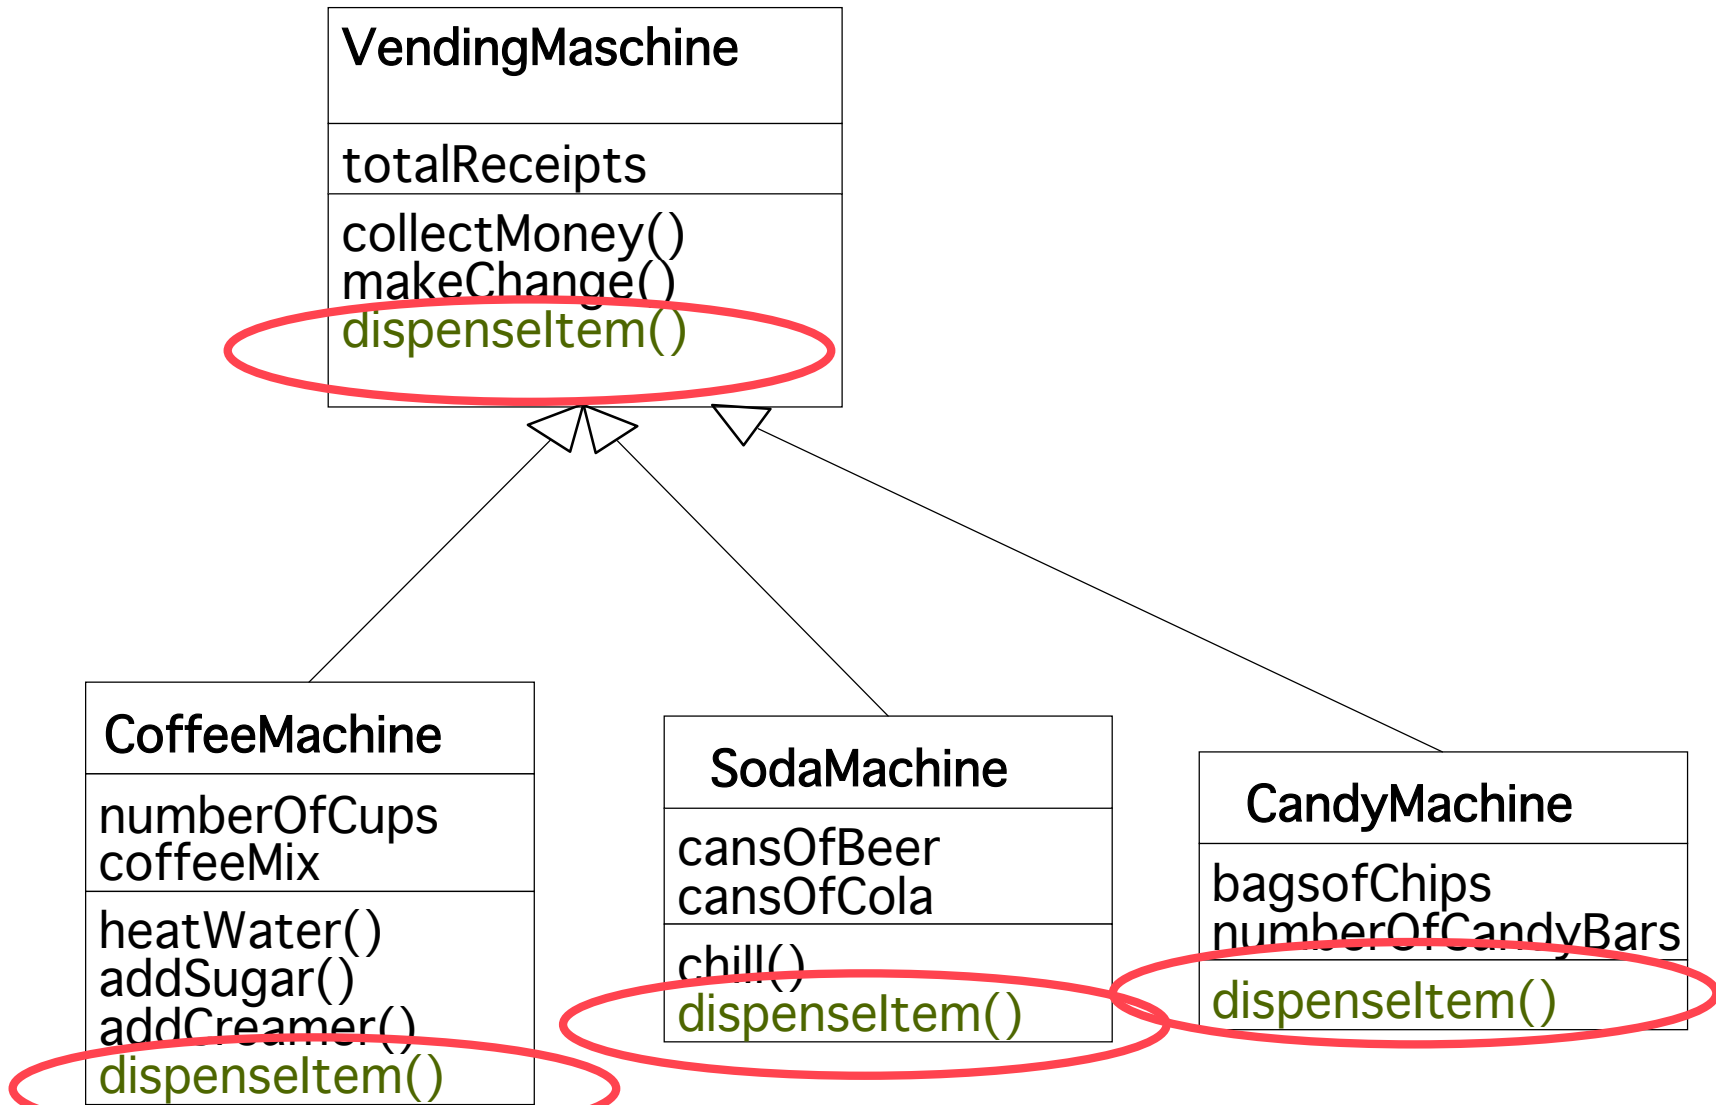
VendingMaschine

totalReceipts

collectMoney()
makeChange()
dispenseItem()

CoffeeMachine

numberOfCups
coffeeMix

heatWater()
addSugar()
addCreamer()
dispenseItem()

SodaMachine

cansOfBeer
cansOfCola

chill()
dispenseItem()

CandyMachine

bagsofChips
numberOfCandyBars

dispenseItem()